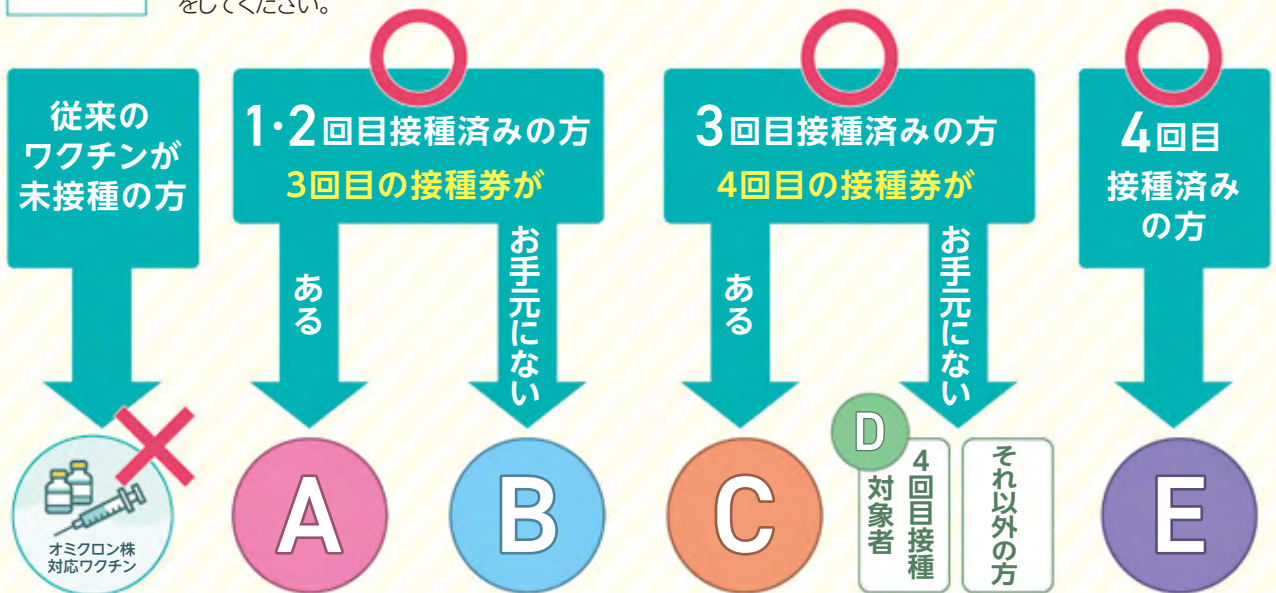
をしてください。

従来のワクチンが未接種の方

1·2回目接種済みの方
3回目の接種券が

ある

お手元にない

3回目接種済みの方
4回目の接種券が

ある

お手元にない

4回目接種済みの方

オミクロン株対応ワクチン

A

B

C

D

4回目接種対象者

それ以外の方

E